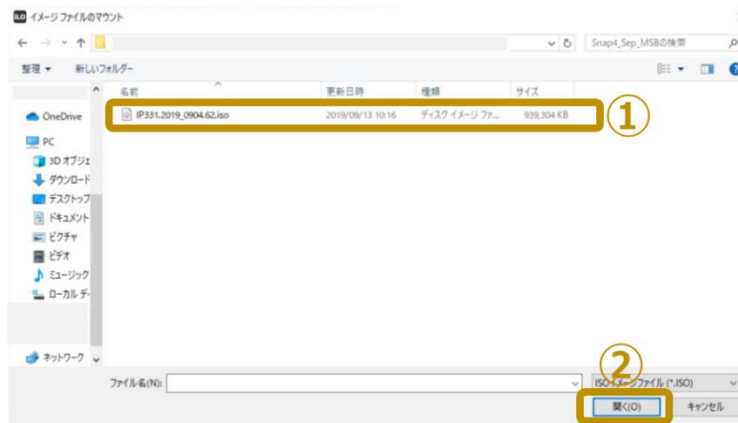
iLO イメージファイルのマウント

Snap4_Sep_MSBの検索

整理 ▾ 新しいフォルダー

| 名前 | 更新日時 | 種類 | サイズ |
|---|---|---|---|
| IP331.2019_0904.62.iso | 2019/09/13 10:16 | ディスク イメージ ファ... | 939,304 KB |

①

OneDrive
PC
3D オブジェ
ダウンロード
デスクトップ
ドキュメント
ピクチャ
ビデオ
ミュージック
ローカル デ
ネットワーク

ファイル名(N):

ISO イメージファイル (*.ISO)

②

開く(O)
キャンセル